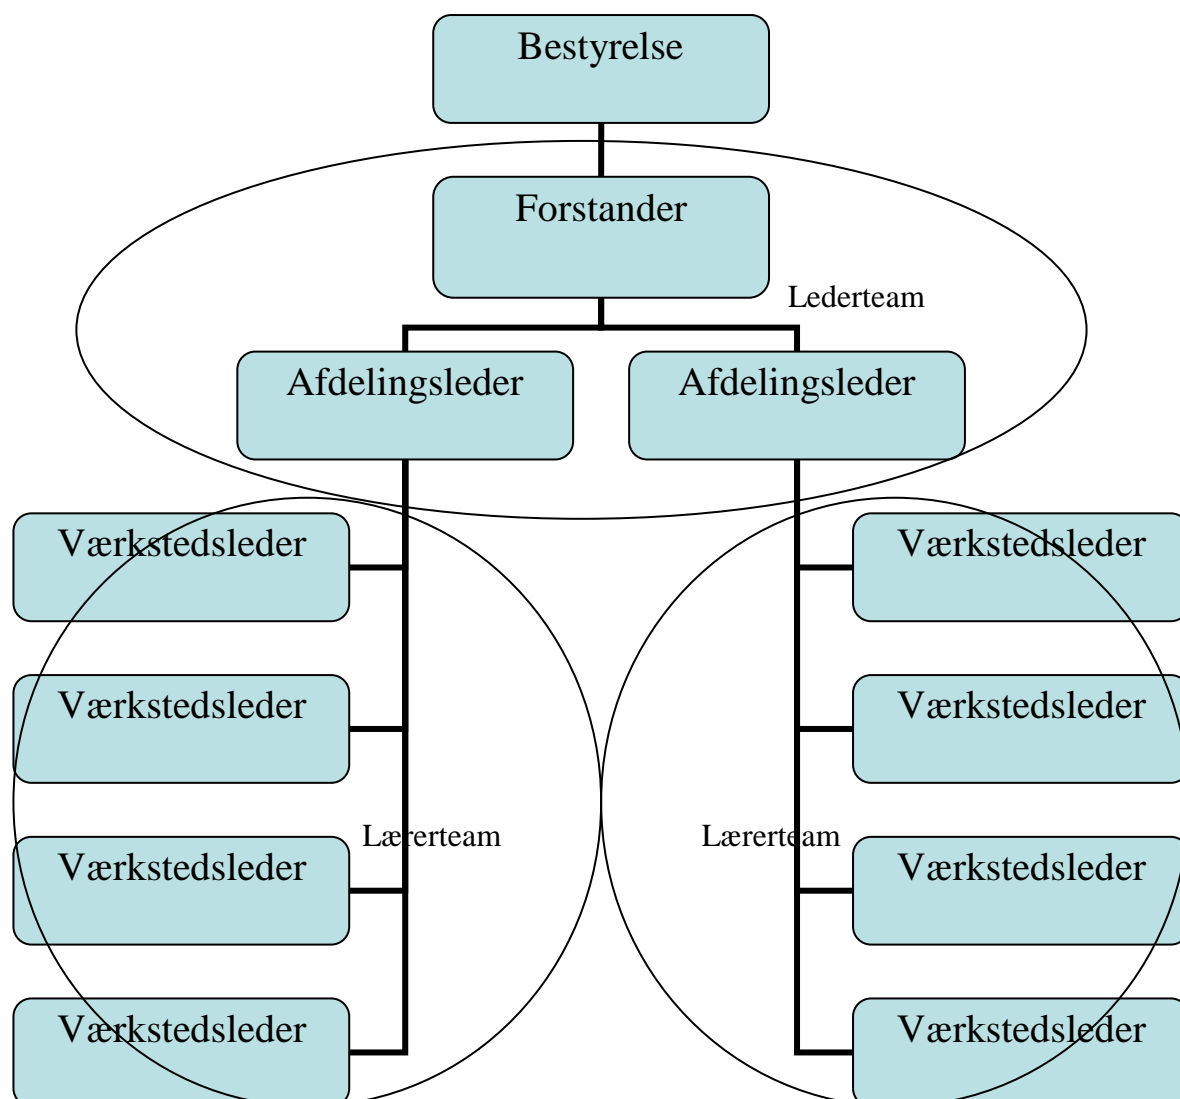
Bestyrelse

Forstander

Lederteam

Afdelingsleder

Afdelingsleder

Værkstedsleder

Værkstedsleder

Værkstedsleder

Værkstedsleder

Lærerteam

Lærerteam

Værkstedsleder

Værkstedsleder

Værkstedsleder

Værkstedsleder